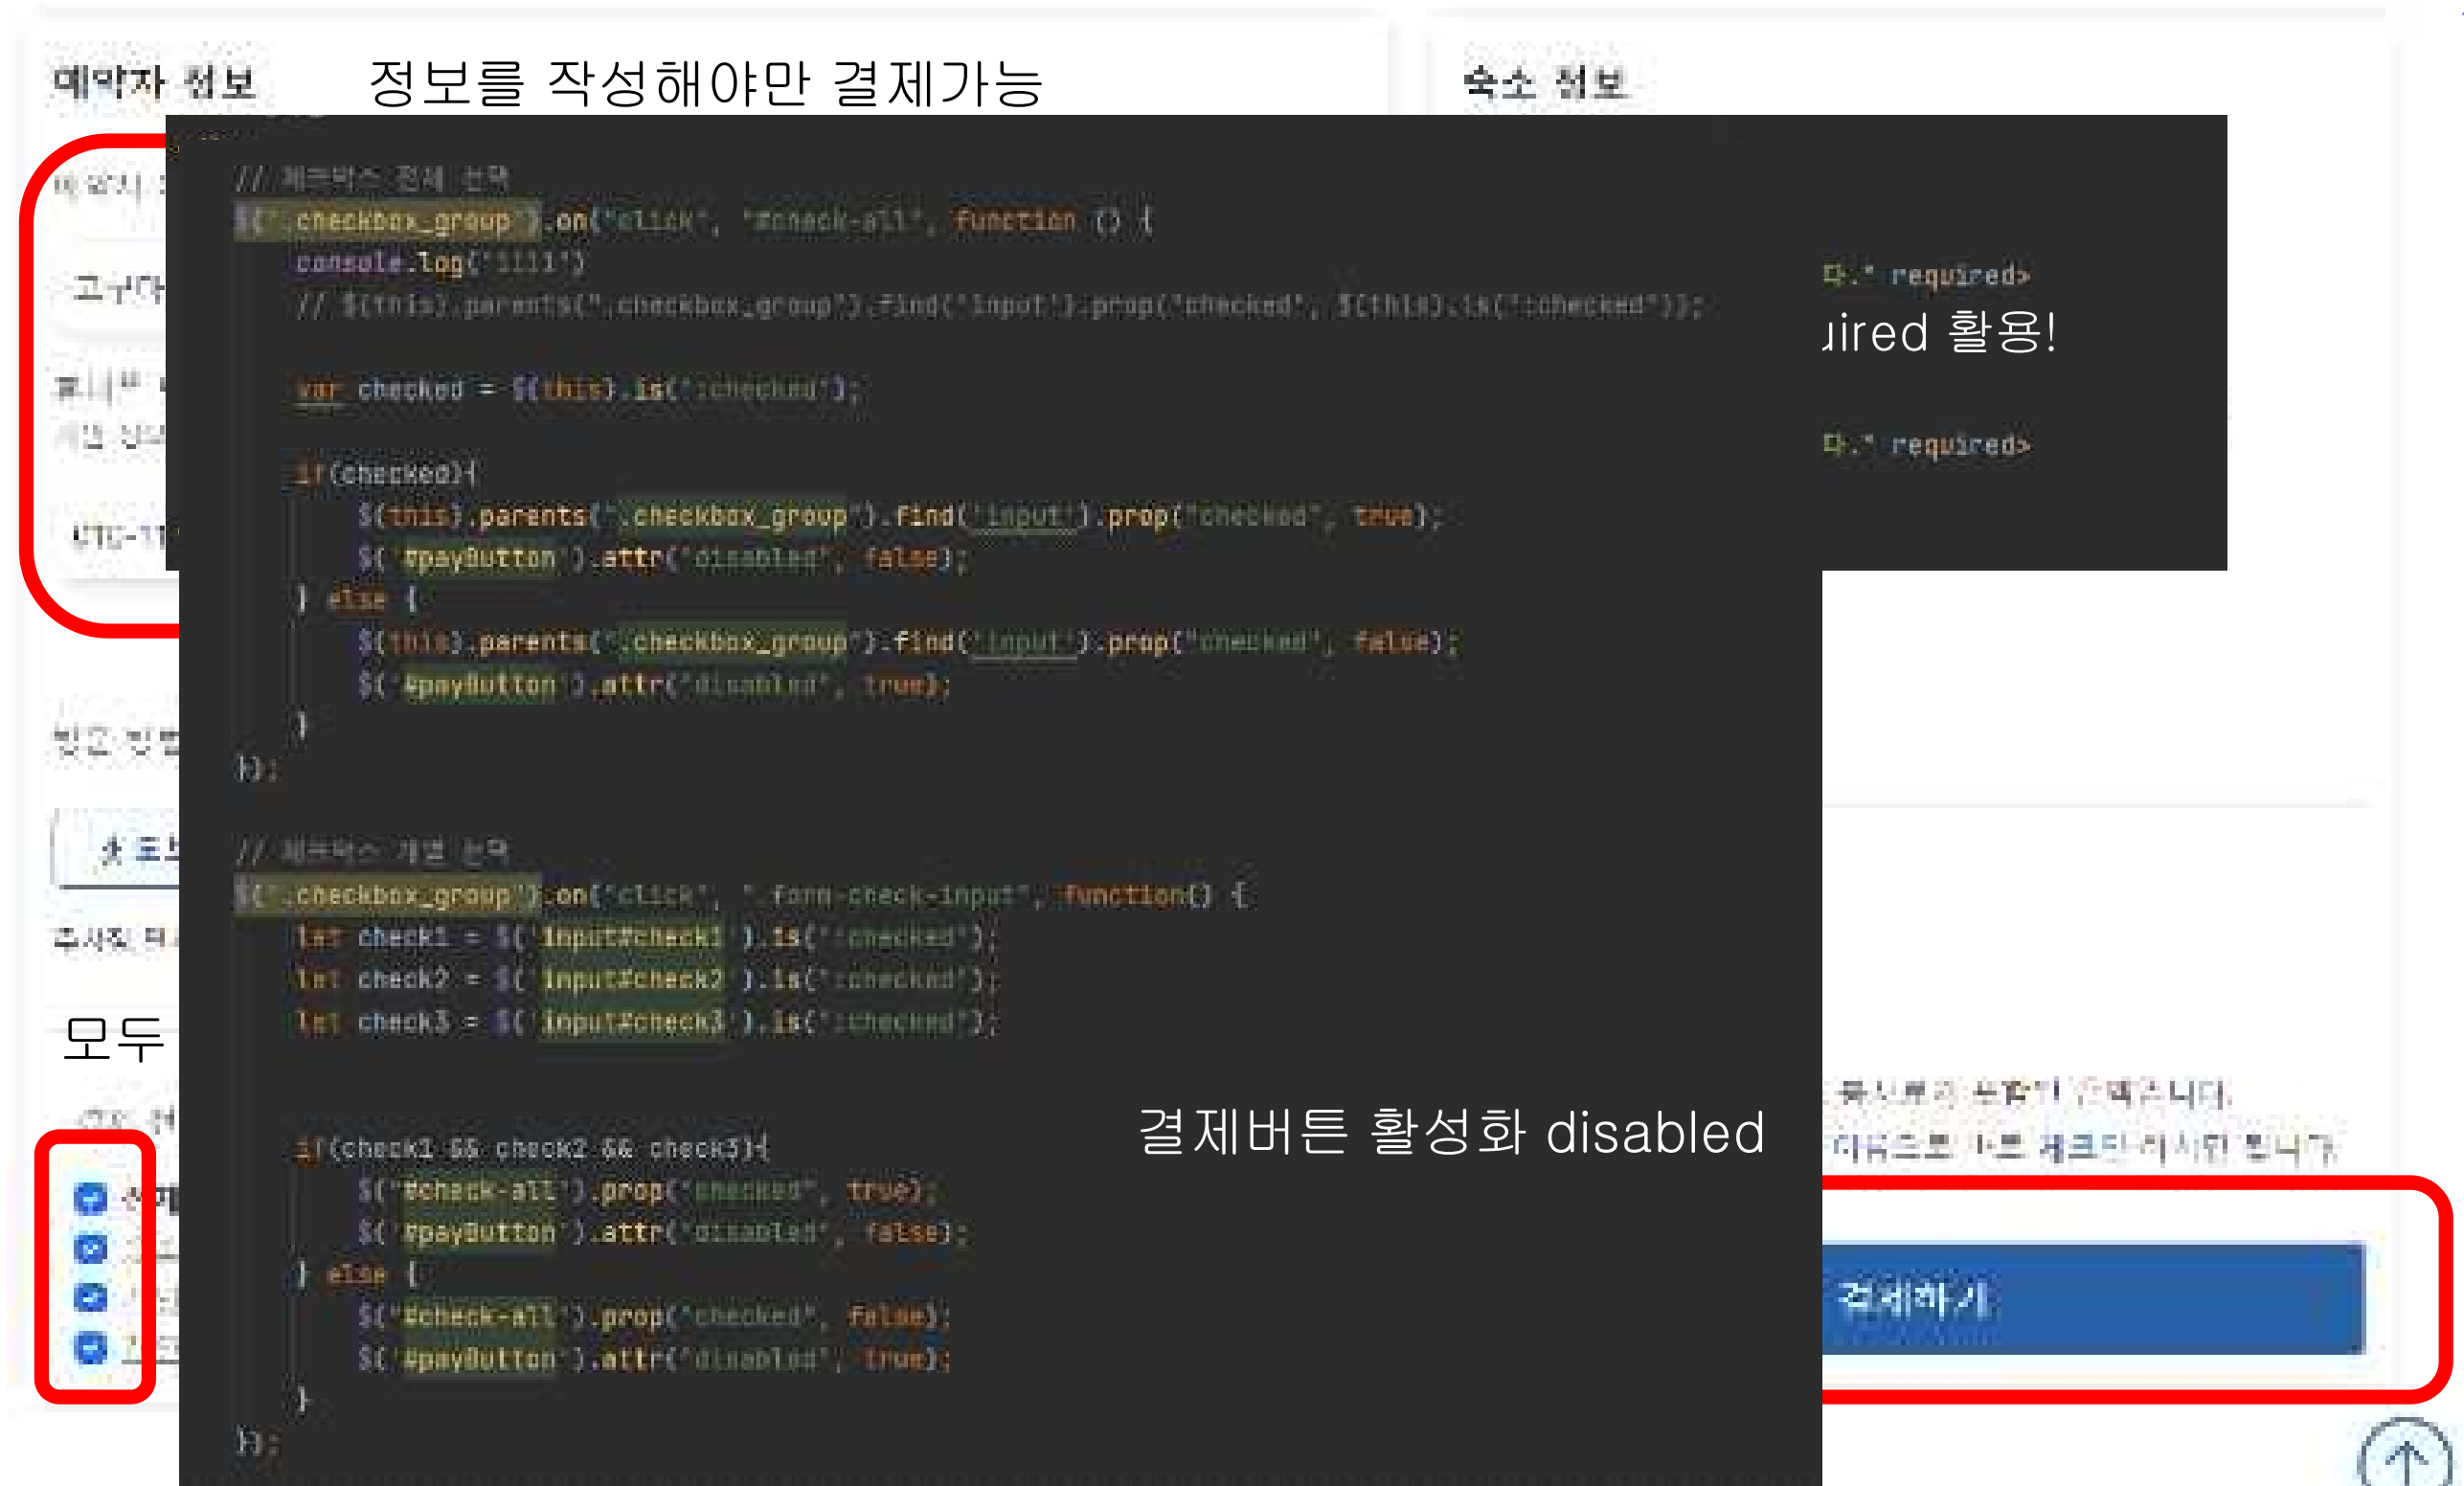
예약자 정보

정보를 작성해야만 결제가능

숙소 정보

// 체크박스 전체 선택
$('.checkbox_group').on("click", "#check-all", function () {
    console.log('1111')
    // $(this).parents(".checkbox_group").find('input').prop("checked", $(this).is(":checked"));

    var checked = $(this).is(':checked');

    if(checked){
        $(this).parents('.checkbox_group').find('input').prop("checked", true);
        $('#payButton').attr('disabled', false);
    } else {
        $(this).parents('.checkbox_group').find('input').prop("checked", false);
        $('#payButton').attr("disabled", true);
    }
});

// 체크박스 개별 선택
$('.checkbox_group').on("click", ".form-check-input", function() {
    let check1 = $('input#check1').is(':checked');
    let check2 = $('input#check2').is(':checked');
    let check3 = $('input#check3').is(':checked');

    if(check1 && check2 && check3){
        $("#check-all").prop("checked", true);
        $('#payButton').attr('disabled', false);
    } else {
        $("#check-all").prop("checked", false);
        $('#payButton').attr("disabled", true);
    }
});

다." required>
ired 활용!
다." required>

모두

결제버튼 활성화 disabled

결제하기